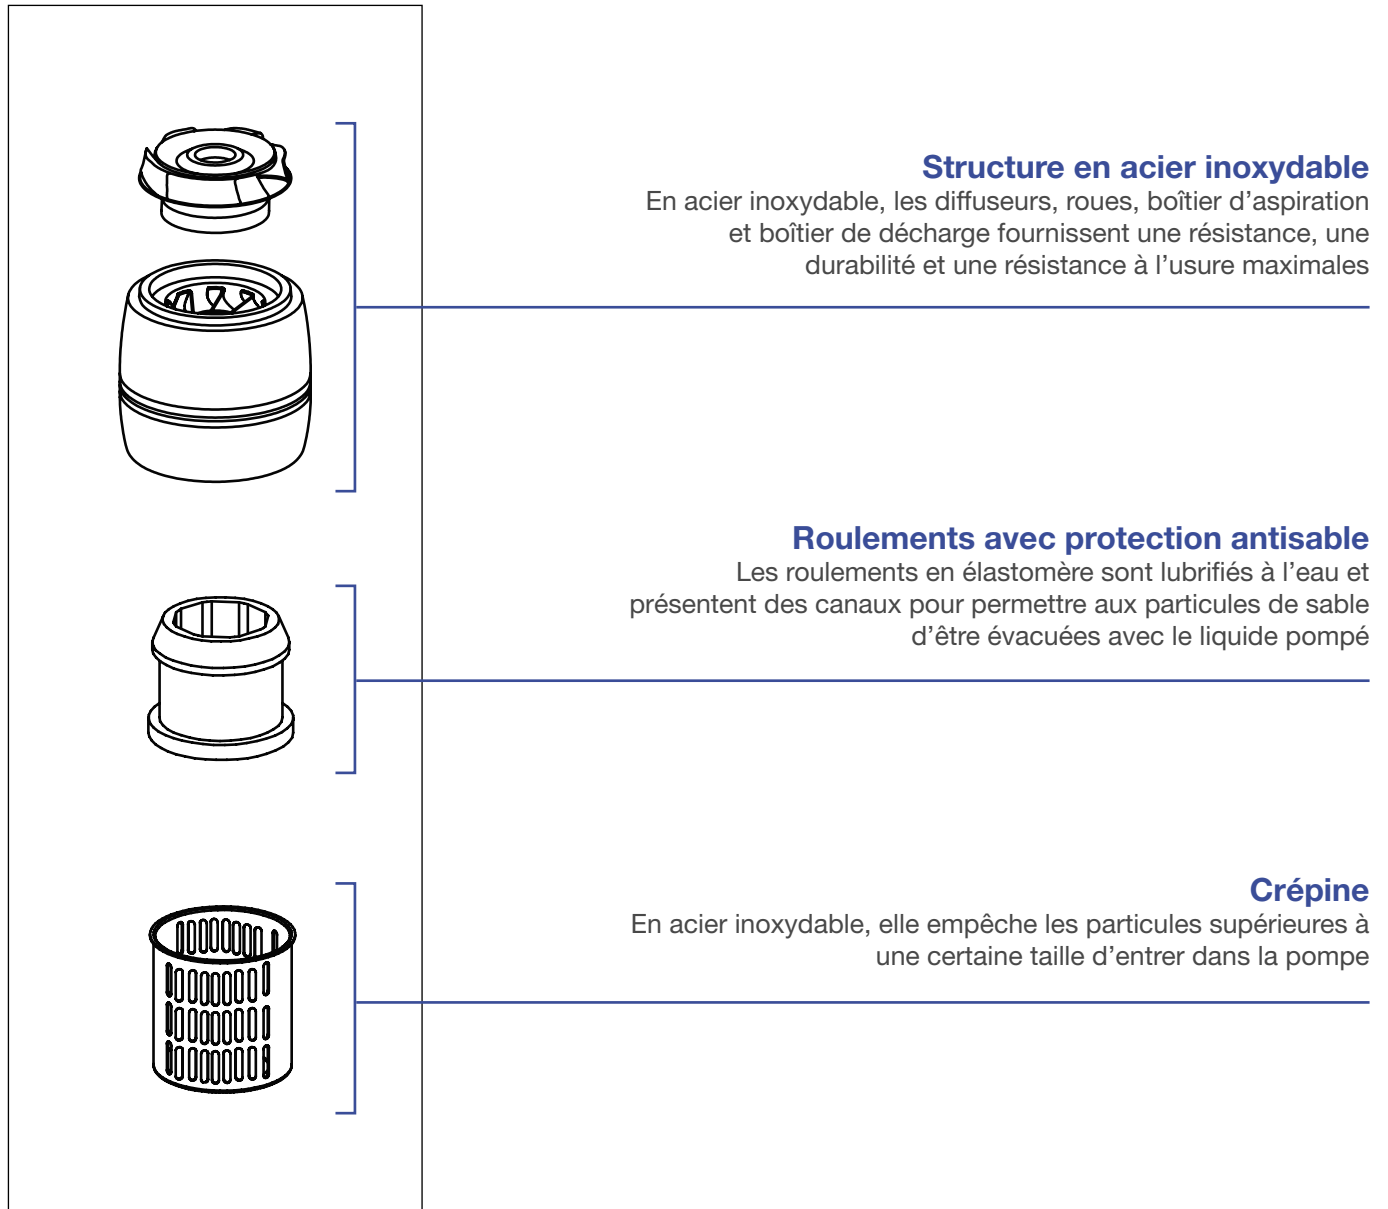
Structure en acier inoxydable
En acier inoxydable, les diffuseurs, roues, boîtier d’aspiration et boîtier de décharge fournissent une résistance, une durabilité et une résistance à l’usure maximales

Roulements avec protection antisable
Les roulements en élastomère sont lubrifiés à l’eau et présentent des canaux pour permettre aux particules de sable d’être évacuées avec le liquide pompé

Crépine
En acier inoxydable, elle empêche les particules supérieures à une certaine taille d’entrer dans la pompe